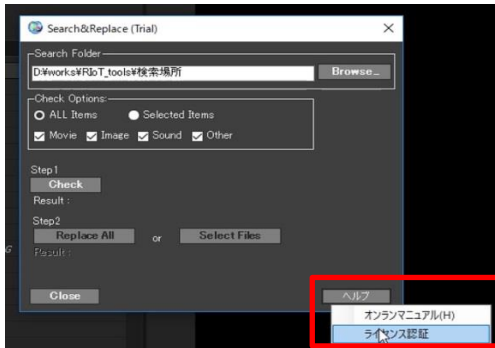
Search&Replace (Trial)

Search Folder
D:¥works¥RIoT_tools¥検索場所
Browse...

Check Options:
ALL Items
Selected Items
Movie
Image
Sound
Other

Step1
Check
Result :

Step2
Replace All
or
Select Files
Result :

Close

ヘルプ
オンランマニュアル(H)
ライセンス認証